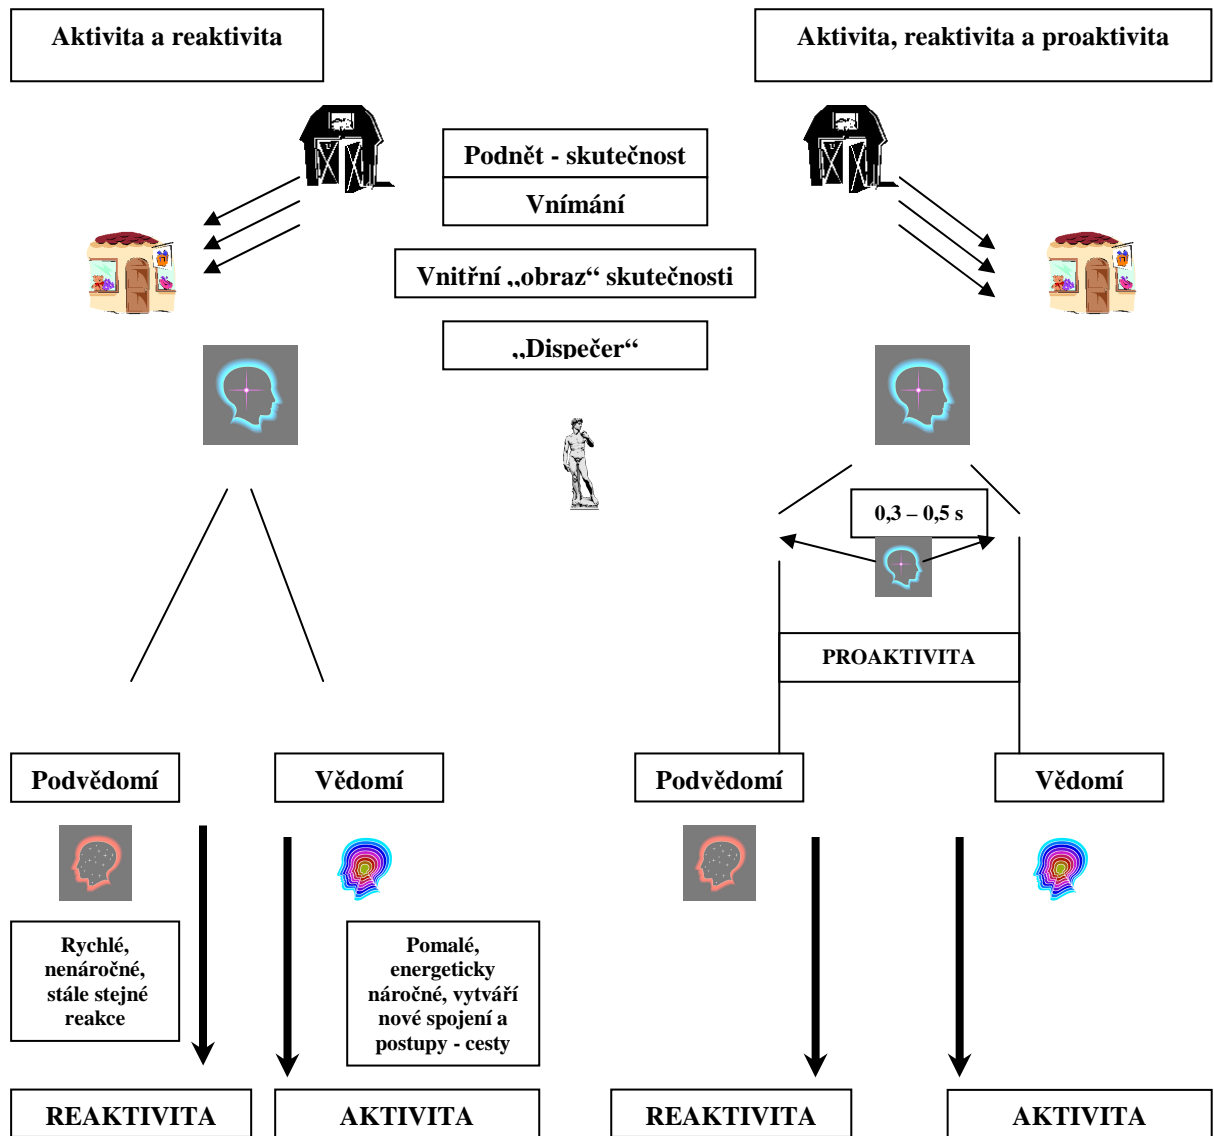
Aktivita a reaktivita

Aktivita, reaktivita a proaktivita

Podnět - skutečnost

Vnímání

Vnitřní „obraz“ skutečnosti

„Dispečer“

0,3 – 0,5 s

PROAKTIVITA

Podvědomí

Vědomí

Podvědomí

Vědomí

Rychlé, nenáročné, stále stejné reakce

Pomalé, energeticky náročné, vytváří nové spojení a postupy - cesty

REAKTIVITA

AKTIVITA

REAKTIVITA

AKTIVITA